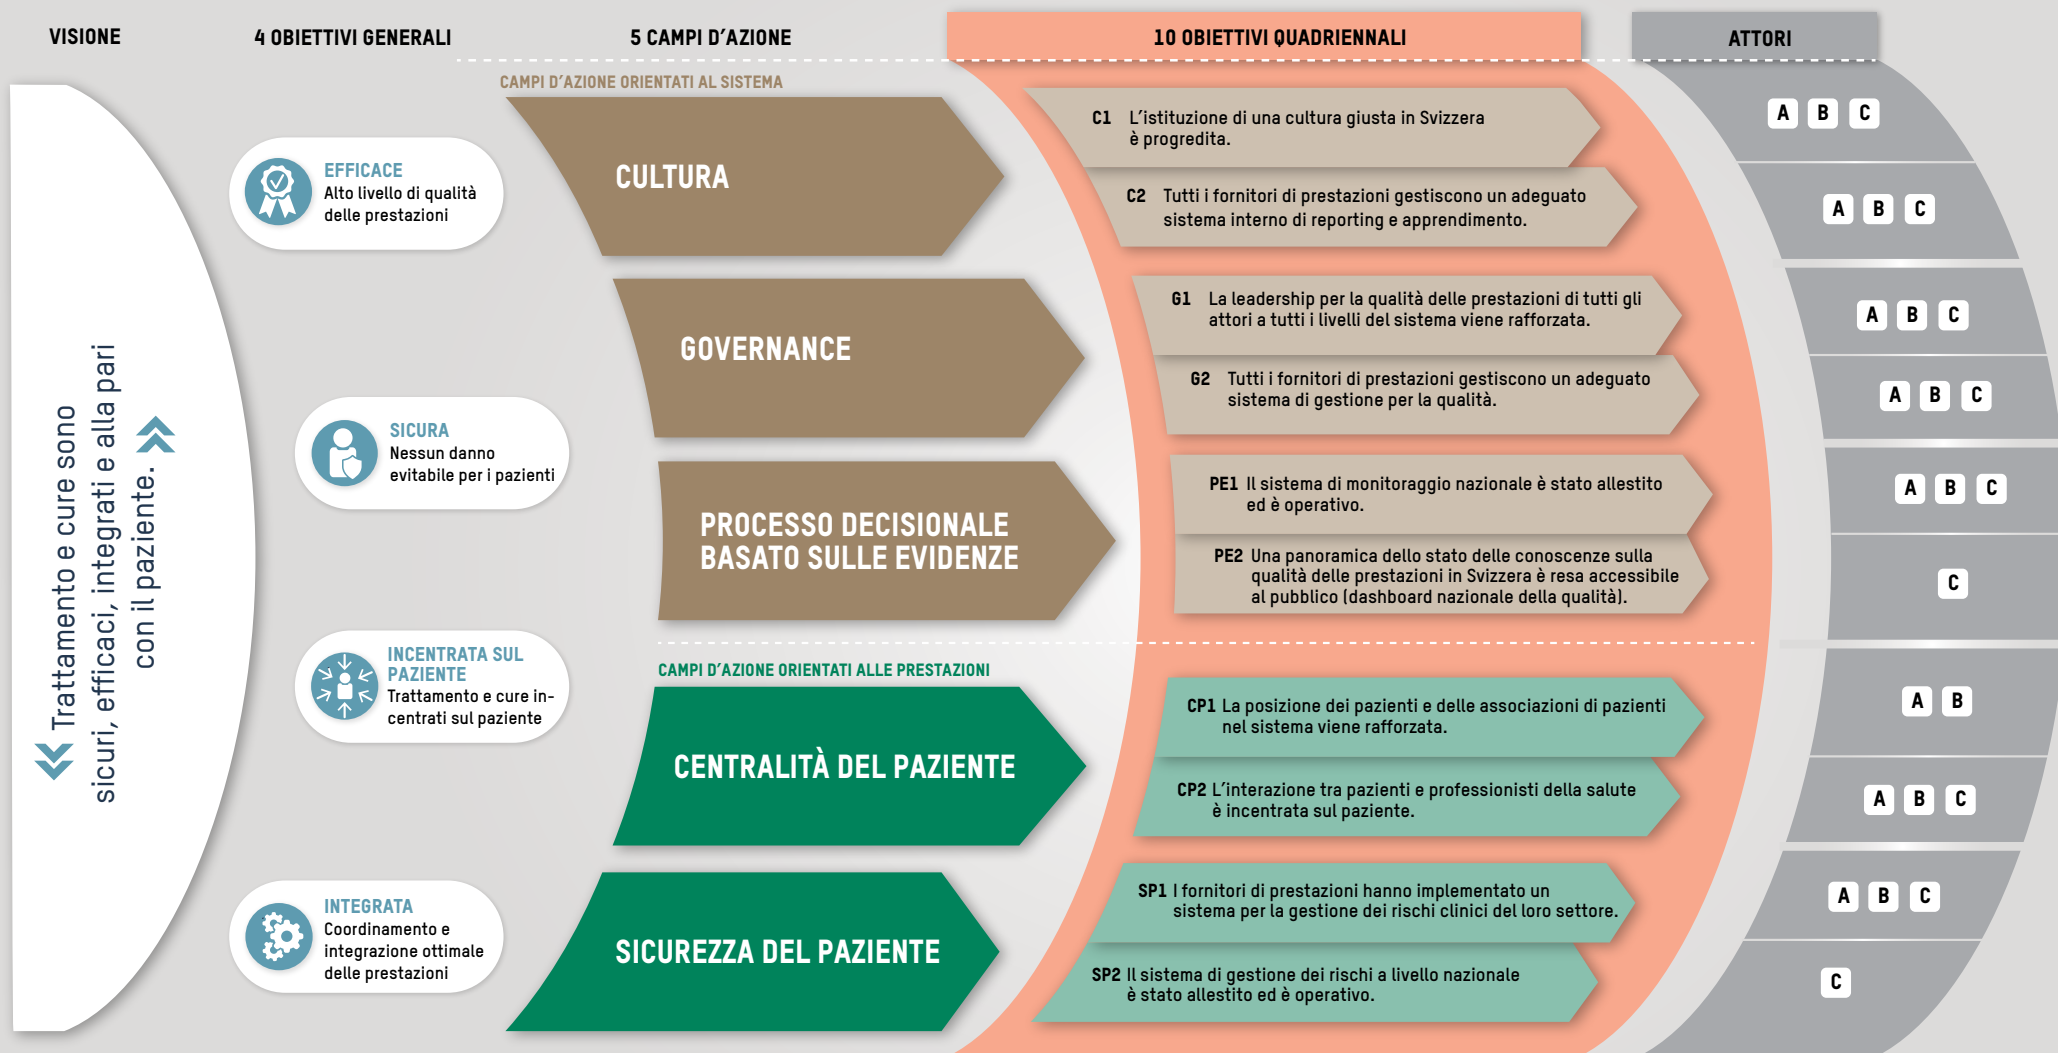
VISIONE

4 OBIETTIVI GENERALI

5 CAMPI D'AZIONE

10 OBIETTIVI QUADRIENNALI

ATTORI

Trattamento e cure sono sicuri, efficaci, integrati e alla pari con il paziente.

EFFICACE
Alto livello di qualità delle prestazioni

SICURA
Nessun danno evitabile per i pazienti

INCENTRATA SUL PAZIENTE
Trattamento e cure incentrati sul paziente

INTEGRATA
Coordinamento e integrazione ottimale delle prestazioni

CAMPI D'AZIONE ORIENTATI AL SISTEMA

CULTURA

GOVERNANCE

PROCESSO DECISIONALE BASATO SULLE EVIDENZE

CAMPI D'AZIONE ORIENTATI ALLE PRESTAZIONI

CENTRALITÀ DEL PAZIENTE

SICUREZZA DEL PAZIENTE

C1 L'istituzione di una cultura giusta in Svizzera è progredita.

A B C

C2 Tutti i fornitori di prestazioni gestiscono un adeguato sistema interno di reporting e apprendimento.

A B C

G1 La leadership per la qualità delle prestazioni di tutti gli attori a tutti i livelli del sistema viene rafforzata.

A B C

G2 Tutti i fornitori di prestazioni gestiscono un adeguato sistema di gestione per la qualità.

A B C

PE1 Il sistema di monitoraggio nazionale è stato allestito ed è operativo.

A B C

PE2 Una panoramica dello stato delle conoscenze sulla qualità delle prestazioni in Svizzera è resa accessibile al pubblico (dashboard nazionale della qualità).

C

CP1 La posizione dei pazienti e delle associazioni di pazienti nel sistema viene rafforzata.

A B

CP2 L'interazione tra pazienti e professionisti della salute è incentrata sul paziente.

A B C

SP1 I fornitori di prestazioni hanno implementato un sistema per la gestione dei rischi clinici del loro settore.

A B C

SP2 Il sistema di gestione dei rischi a livello nazionale è stato allestito ed è operativo.

C